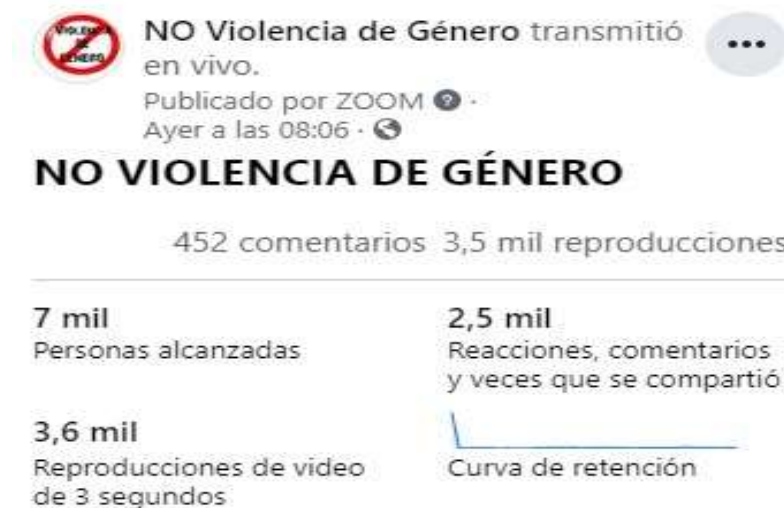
VIOLENCIA DE GÉNERO

NO Violencia de Género transmitió en vivo.

Publicado por ZOOM · Ayer a las 08:06 ·

NO VIOLENCIA DE GÉNERO

452 comentarios 3,5 mil reproducciones

7 mil
Personas alcanzadas

2,5 mil
Reacciones, comentarios y veces que se compartió

3,6 mil
Reproducciones de video de 3 segundos

Curva de retención